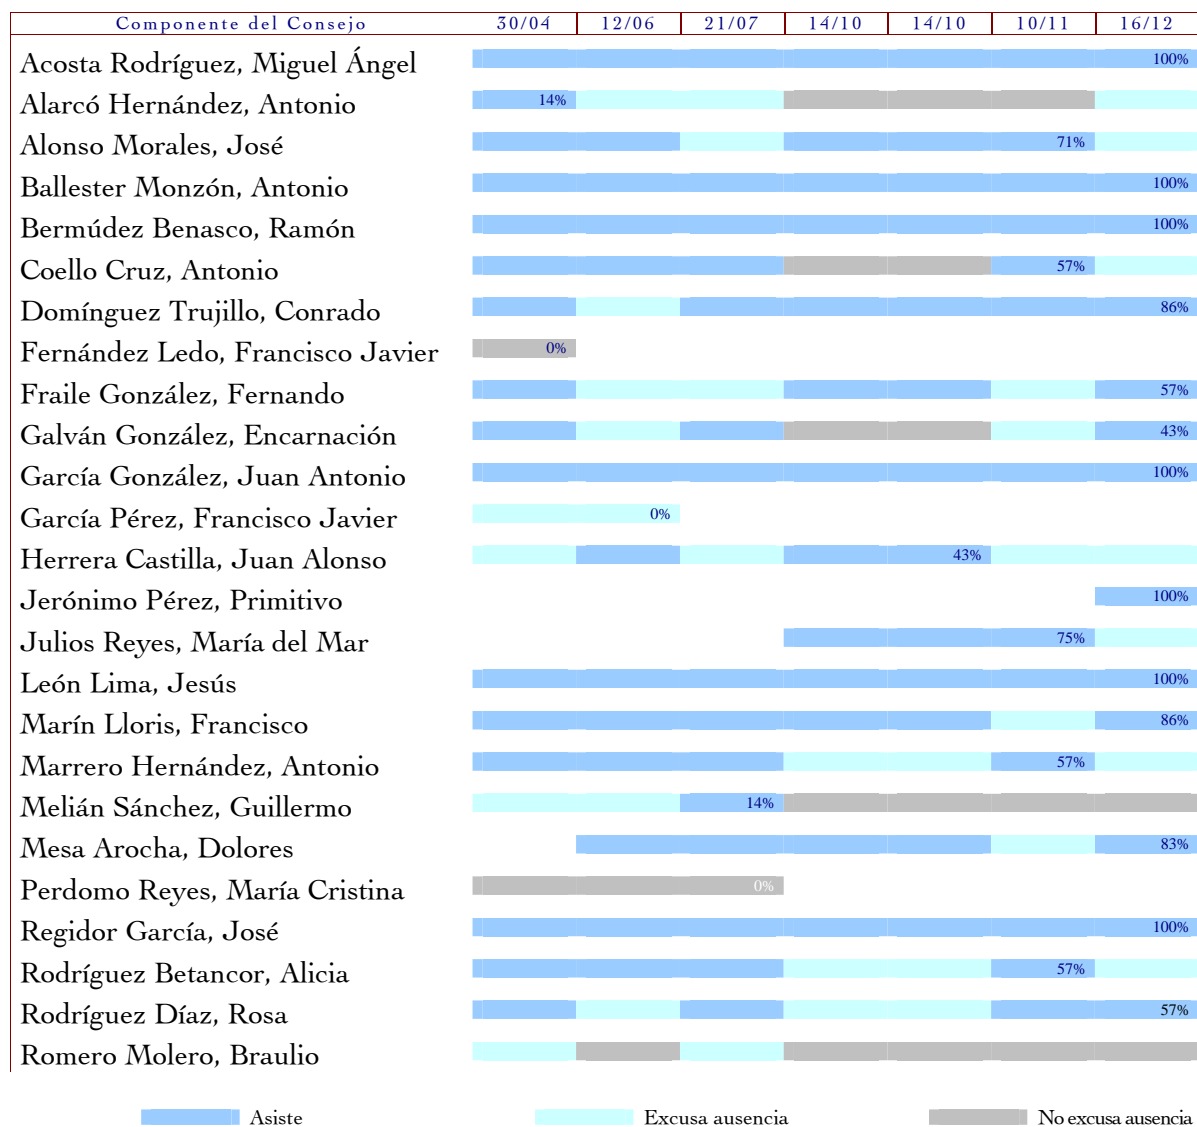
| Componente del Consejo | 30/04 | 12/06 | 21/07 | 14/10 | 14/10 | 10/11 | 16/12 |
|---|---|---|---|---|---|---|---|
| Acosta Rodríguez, Miguel Ángel | | | | | | | 100% |
| Alarcó Hernández, Antonio | 14% | | | | | | |
| Alonso Morales, José | | | | | | 71% | |
| Ballester Monzón, Antonio | | | | | | | 100% |
| Bermúdez Benasco, Ramón | | | | | | | 100% |
| Coello Cruz, Antonio | | | | | | 57% | |
| Domínguez Trujillo, Conrado | | | | | | | 86% |
| Fernández Ledo, Francisco Javier | 0% | | | | | | |
| Fraile González, Fernando | | | | | | | 57% |
| Galván González, Encarnación | | | | | | | 43% |
| García González, Juan Antonio | | | | | | | 100% |
| García Pérez, Francisco Javier | | 0% | | | | | |
| Herrera Castilla, Juan Alonso | | | | | 43% | | |
| Jerónimo Pérez, Primitivo | | | | | | | 100% |
| Julios Reyes, María del Mar | | | | | | 75% | |
| León Lima, Jesús | | | | | | | 100% |
| Marín Lloris, Francisco | | | | | | | 86% |
| Marrero Hernández, Antonio | | | | | | 57% | |
| Melián Sánchez, Guillermo | | | 14% | | | | |
| Mesa Arocha, Dolores | | | | | | | 83% |
| Perdomo Reyes, María Cristina | | | | 0% | | | |
| Regidor García, José | | | | | | | 100% |
| Rodríguez Betancor, Alicia | | | | | | 57% | |
| Rodríguez Díaz, Rosa | | | | | | | 57% |
| Romero Molero, Braulio | | | | | | | |

Asiste Excusa ausencia No excusa ausencia